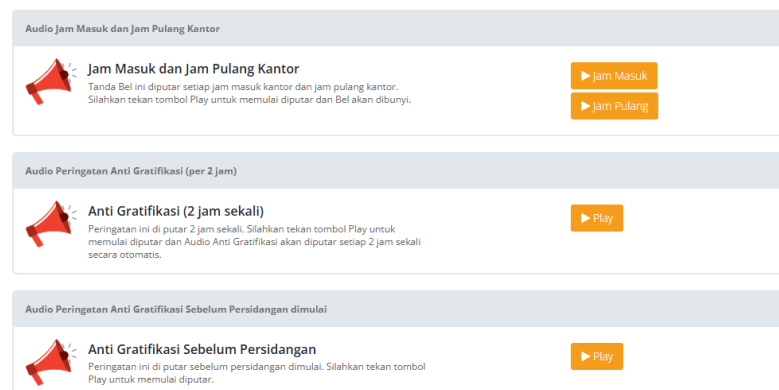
Audio Jam Masuk dan Jam Pulang Kantor

Jam Masuk dan Jam Pulang Kantor

Tanda Bel ini diputar setiap jam masuk kantor dan jam pulang kantor. Silahkan tekan tombol Play untuk memulai diputar dan Bel akan dibunyi.

▶ Jam Masuk

▶ Jam Pulang

Audio Peringatan Anti Gratifikasi (per 2 jam)

Anti Gratifikasi (2 jam sekali)

Peringatan ini di putar 2 jam sekali. Silahkan tekan tombol Play untuk memulai diputar dan Audio Anti Gratifikasi akan diputar setiap 2 jam sekali secara otomatis.

▶ Play

Audio Peringatan Anti Gratifikasi Sebelum Persidangan dimulai

Anti Gratifikasi Sebelum Persidangan

Peringatan ini di putar sebelum persidangan dimulai. Silahkan tekan tombol Play untuk memulai diputar.

▶ Play